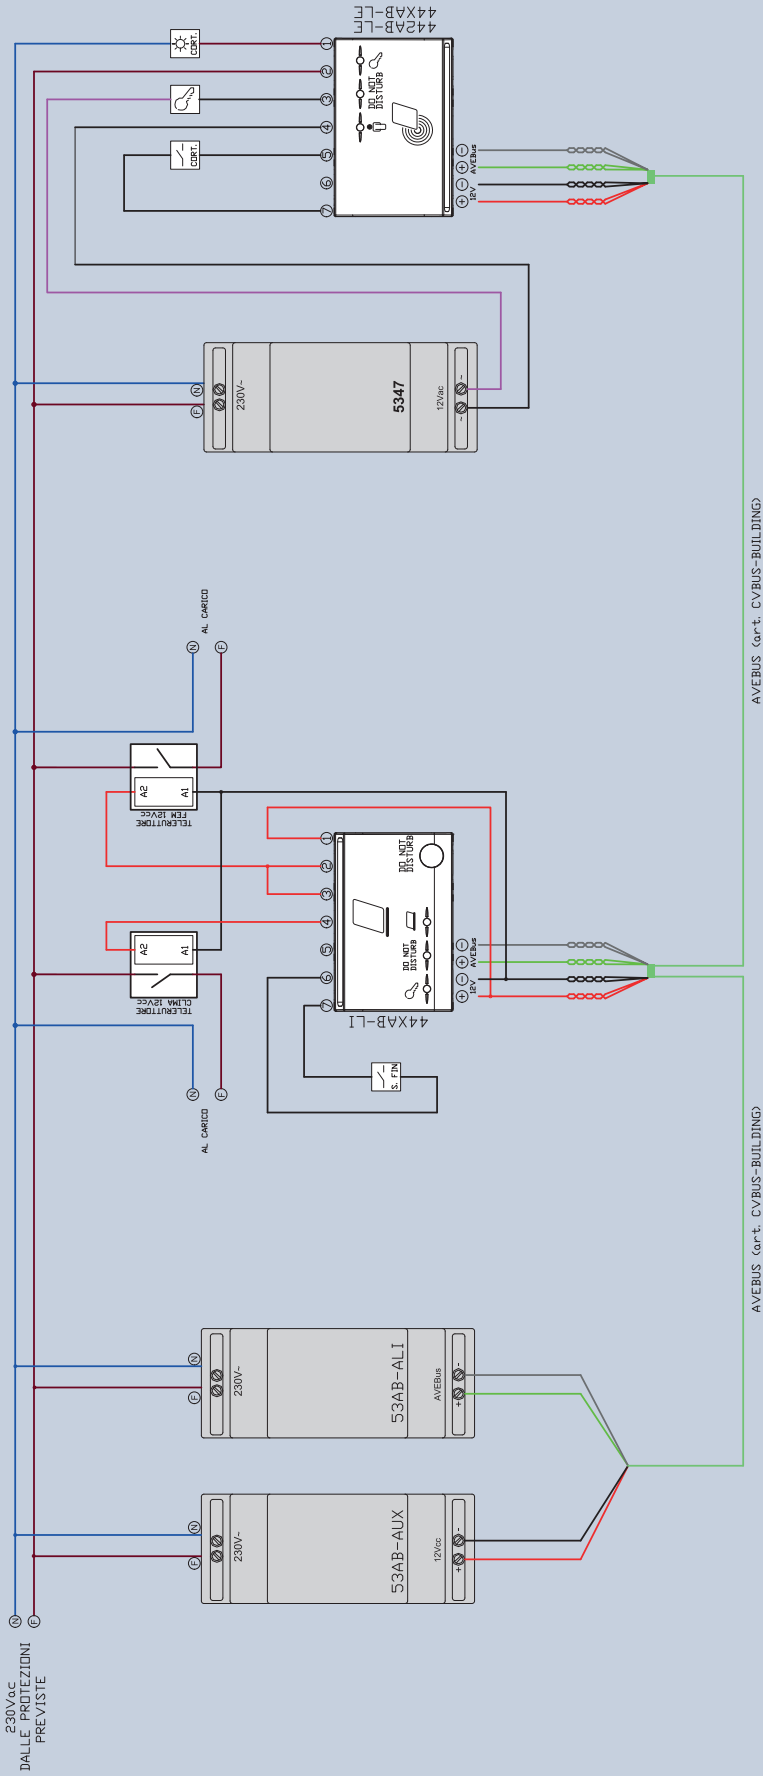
44XAB-LE
442AB-LE

CORT.

CORT.

1
2
3
4
5
6
7

DO NOT DISTURB

AVEBus
12V

N
F
230V~
5347
12Vac

AVEBUS (art. CVBUS-BUILDING)

AL CARICO
N
F

A2
A1
TELERUTTORE FEM 12Vcc

A2
A1
TELERUTTORE CLIMA 12Vcc

AL CARICO
N
F

1
2
3
4
5
6
7

DO NOT DISTURB

DO NOT DISTURB

AVEBus
12V

44XAB-LI

S. FIN

AVEBUS (art. CVBUS-BUILDING)

N
F
230V~
53AB-ALI
AVEBus

N
F
230V~
53AB-AUX
12Vcc

N
F
230Vac
DALLE PROTEZIONI PREVISTE